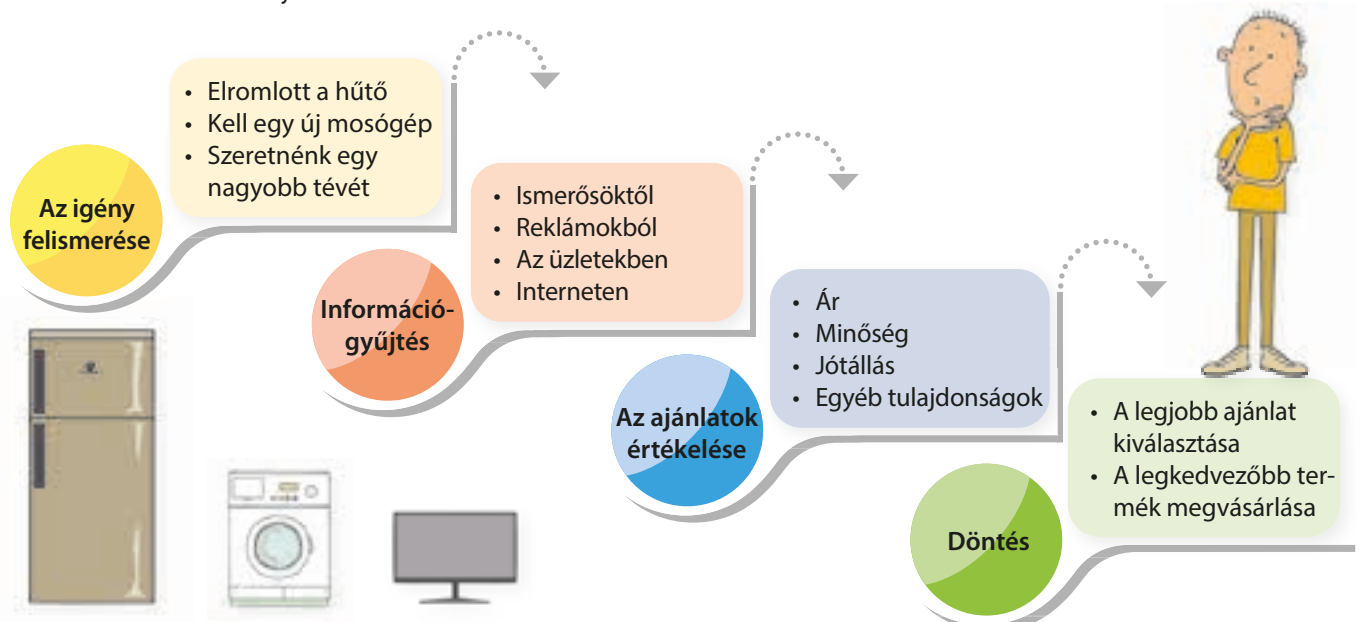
Az igény felismerése

• Elromlott a hűtő
• Kell egy új mosógép
• Szeretnénk egy nagyobb tévét

Információgyűjtés

• Ismerősöktől
• Reklámokból
• Az üzletekben
• Interneten

Az ajánlatok értékelése

• Ár
• Minőség
• Jótállás
• Egyéb tulajdonságok

Döntés

• A legjobb ajánlat kiválasztása
• A legkedvezőbb termék megvásárlása